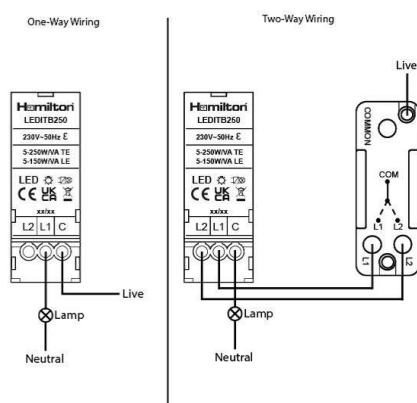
One-Way Wiring

Hamilton
LEDITB250
230V~50Hz
5-250W/VA TE
5-150W/VA LE
LED
CE UK CA
xx/xx
L2 L1 C

Live
Lamp
Neutral

Two-Way Wiring

Hamilton
LEDITB250
230V~50Hz
5-250W/VA TE
5-150W/VA LE
LED
CE UK CA
xx/xx
L2 L1 C

Live
COMMON
COM
L1 L2
L1 L2
Lamp
Neutral